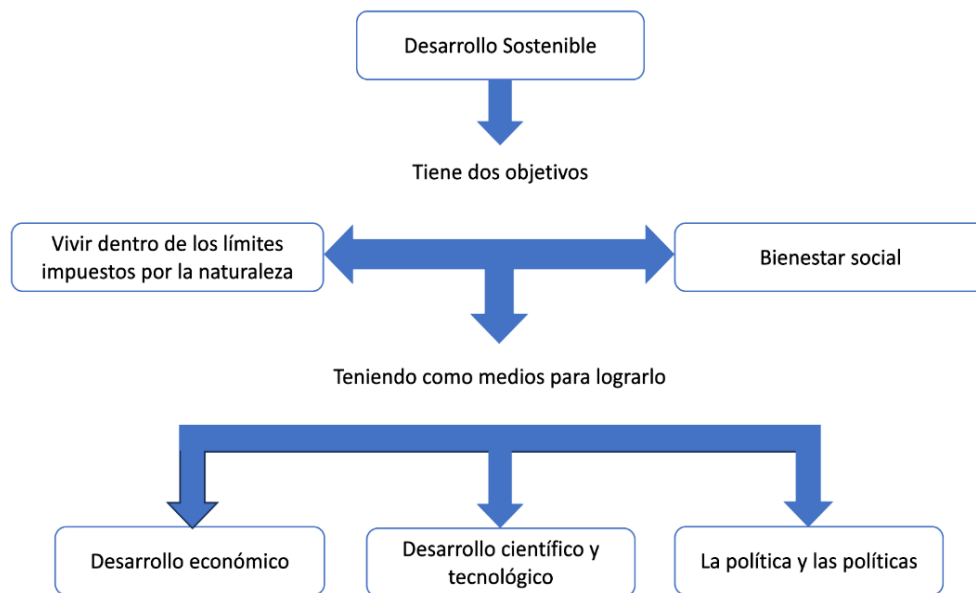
Desarrollo Sostenible

Tiene dos objetivos

Vivir dentro de los límites impuestos por la naturaleza

Bienestar social

Teniendo como medios para lograrlo

Desarrollo económico

Desarrollo científico y tecnológico

La política y las políticas